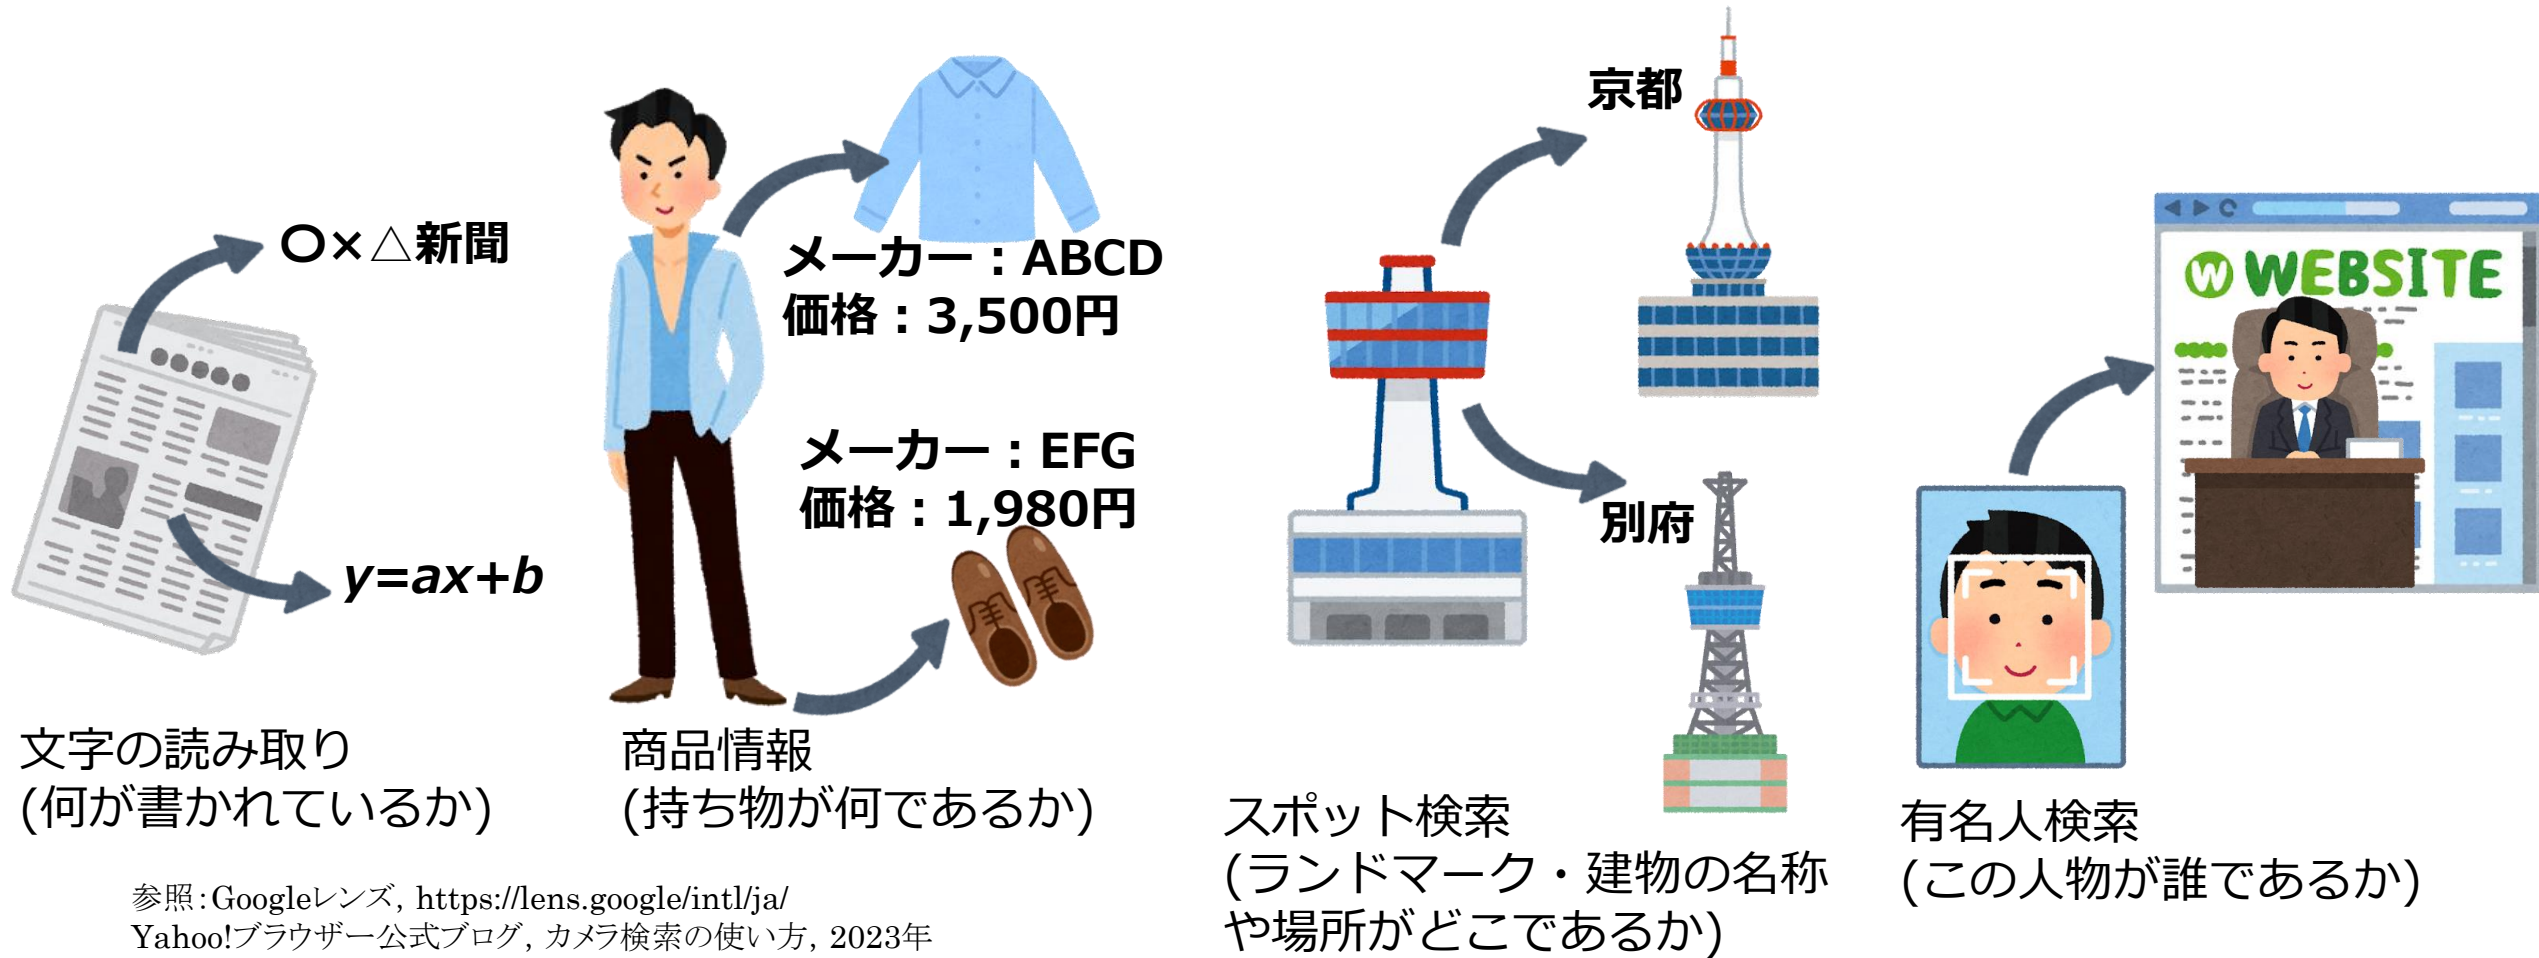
○×△新聞

$y=ax+b$

文字の読み取り
(何が書かれているか)

メーカー：ABCD
価格：3,500円

メーカー：EFG
価格：1,980円

商品情報
(持ち物が何であるか)

京都

別府

スポット検索
(ランドマーク・建物の名称や場所がどこであるか)

WEBSITE

有名人検索
(この人物が誰であるか)

参照：Googleレンズ, https://lens.google/intl/ja/
Yahoo!ブラウザー公式ブログ, カメラ検索の使い方, 2023年